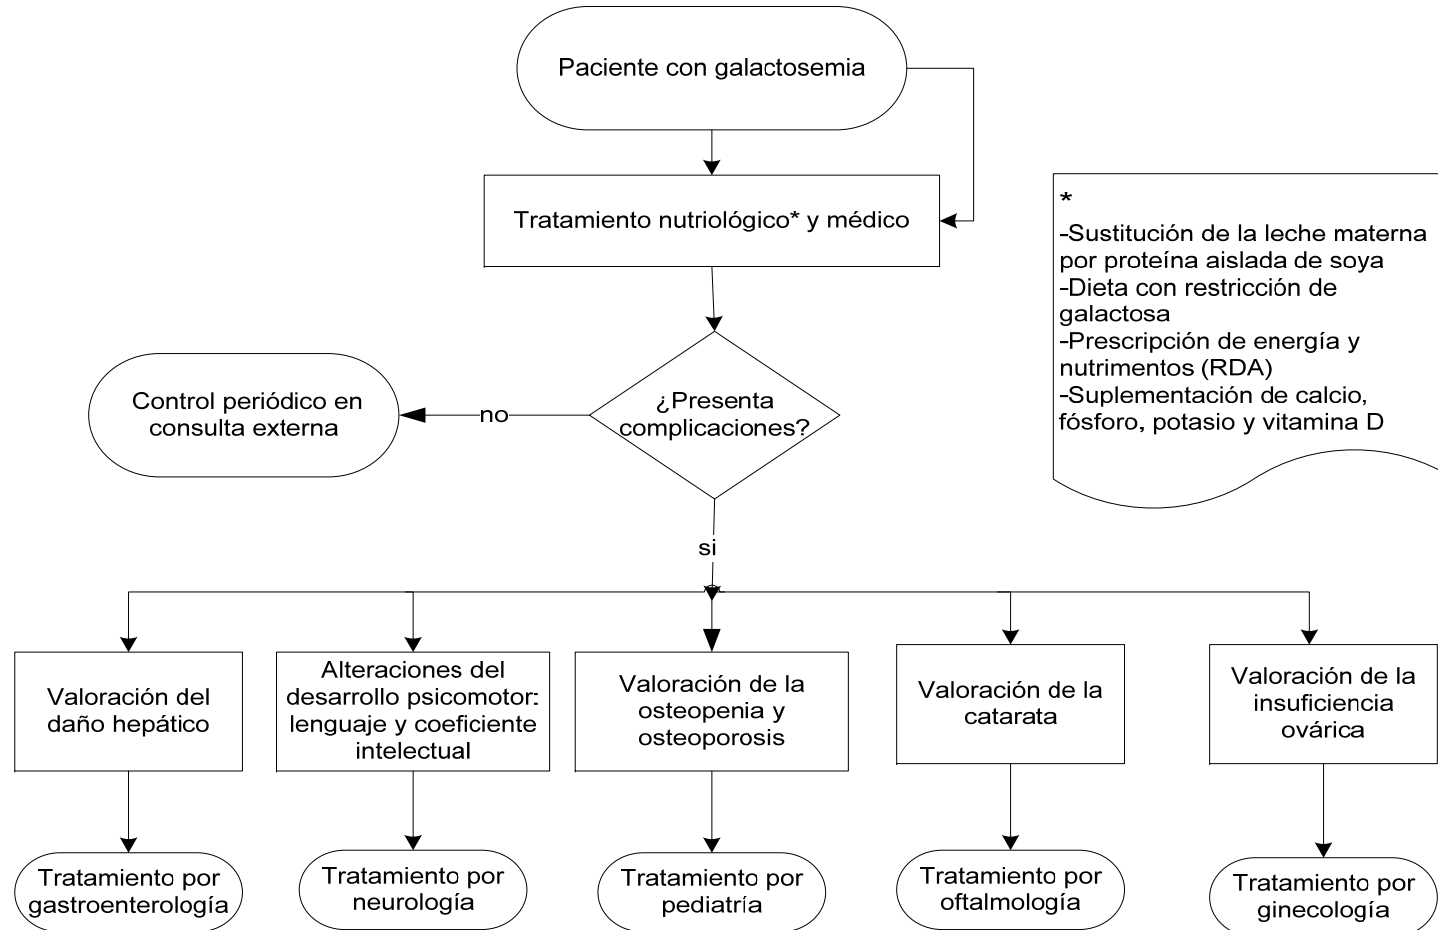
Paciente con galactosemia

Tratamiento nutriológico* y médico

*
-Sustitución de la leche materna por proteína aislada de soya
-Dieta con restricción de galactosa
-Prescripción de energía y nutrimentos (RDA)
-Suplementación de calcio, fósforo, potasio y vitamina D

¿Presenta complicaciones?

no

Control periódico en consulta externa

si

Valoración del daño hepático

Alteraciones del desarrollo psicomotor: lenguaje y coeficiente intelectual

Valoración de la osteopenia y osteoporosis

Valoración de la catarata

Valoración de la insuficiencia ovárica

Tratamiento por gastroenterología

Tratamiento por neurología

Tratamiento por pediatría

Tratamiento por oftalmología

Tratamiento por ginecología